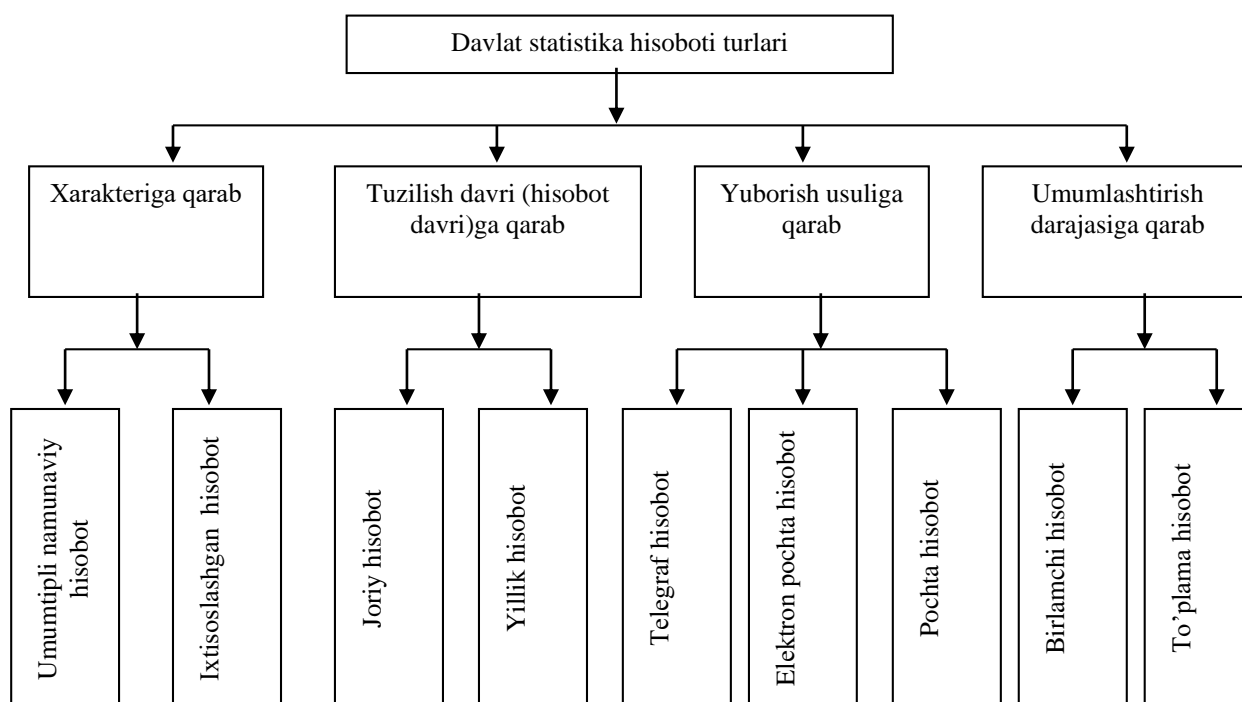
Davlat statistika hisoboti turlari

Xarakteriga qarab

Tuzilish davri (hisobot davri)ga qarab

Yuborish usuliga qarab

Umumlashtirish darajasiga qarab

Umumtipli namunaviy hisobot

Ixtisoslashgan hisobot

Joriy hisobot

Yillik hisobot

Telegraf hisobot

Elektron pochta hisobot

Pochta hisobot

Birlamchi hisobot

To'plama hisobot